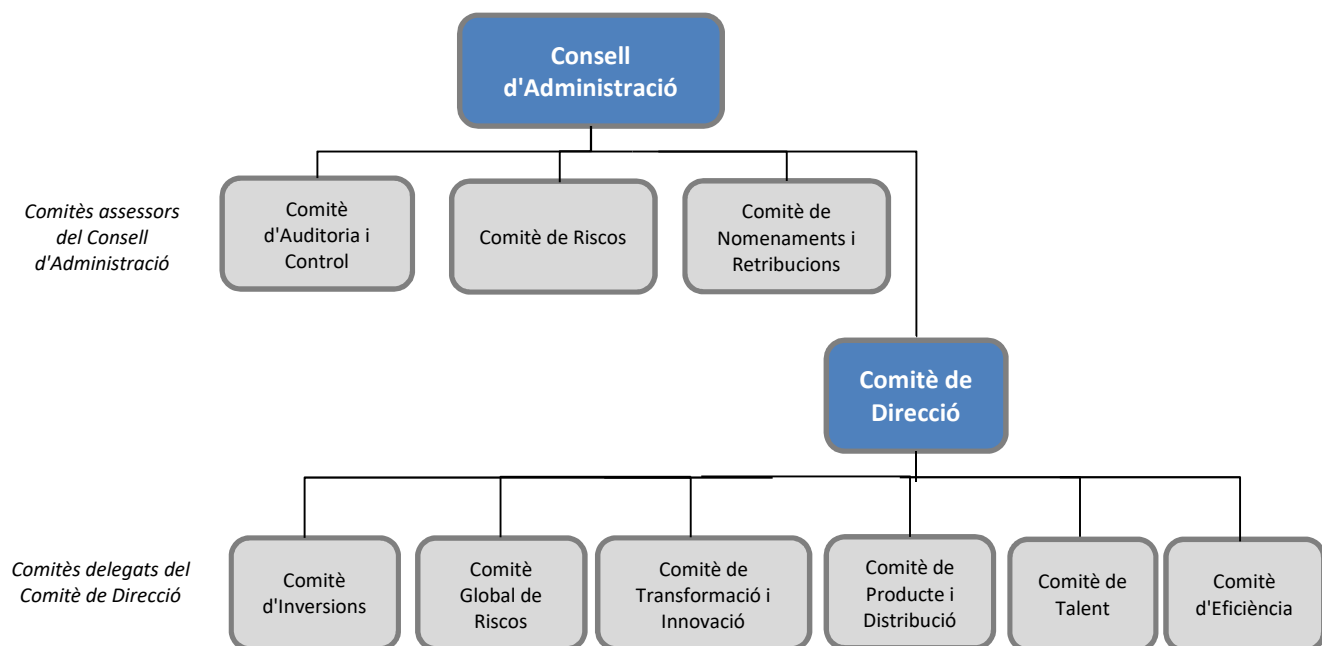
Consell d'Administració

Comitès assessors del Consell d'Administració

Comitè d'Auditoria i Control

Comitè de Riscos

Comitè de Nomenaments i Retribucions

Comitè de Direcció

Comitès delegats del Comitè de Direcció

Comitè d'Inversions

Comitè Global de Riscos

Comitè de Transformació i Innovació

Comitè de Producte i Distribució

Comitè de Talent

Comitè d'Eficiència